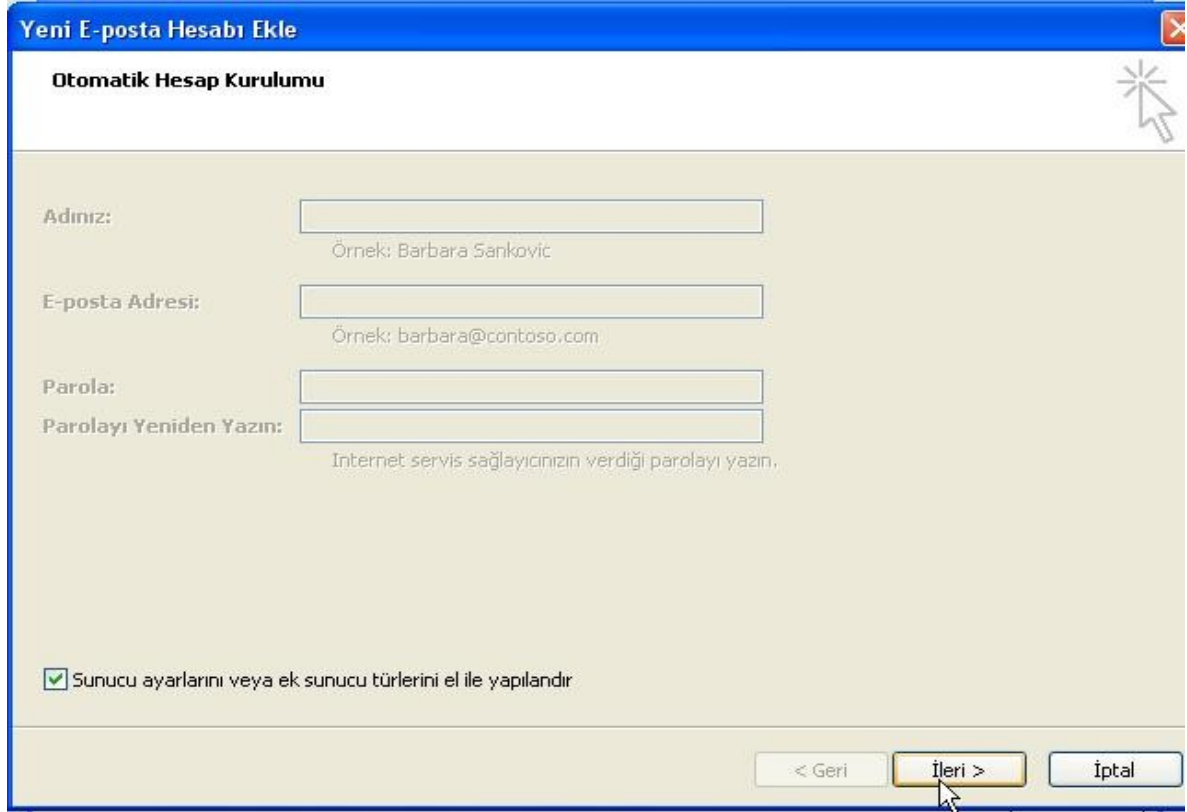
Yeni E-posta Hesabı Ekle

Otomatik Hesap Kurulumu

Adınız:

Örnek: Barbara Sankovic

E-posta Adresi:

Örnek: barbara@contoso.com

Parola:

Parolayı Yeniden Yazın:

Internet servis sağlayıcınızın verdiği parolayı yazın.

Sunucu ayarlarını veya ek sunucu türlerini el ile yapılandır

< Geri

İleri >

İptal